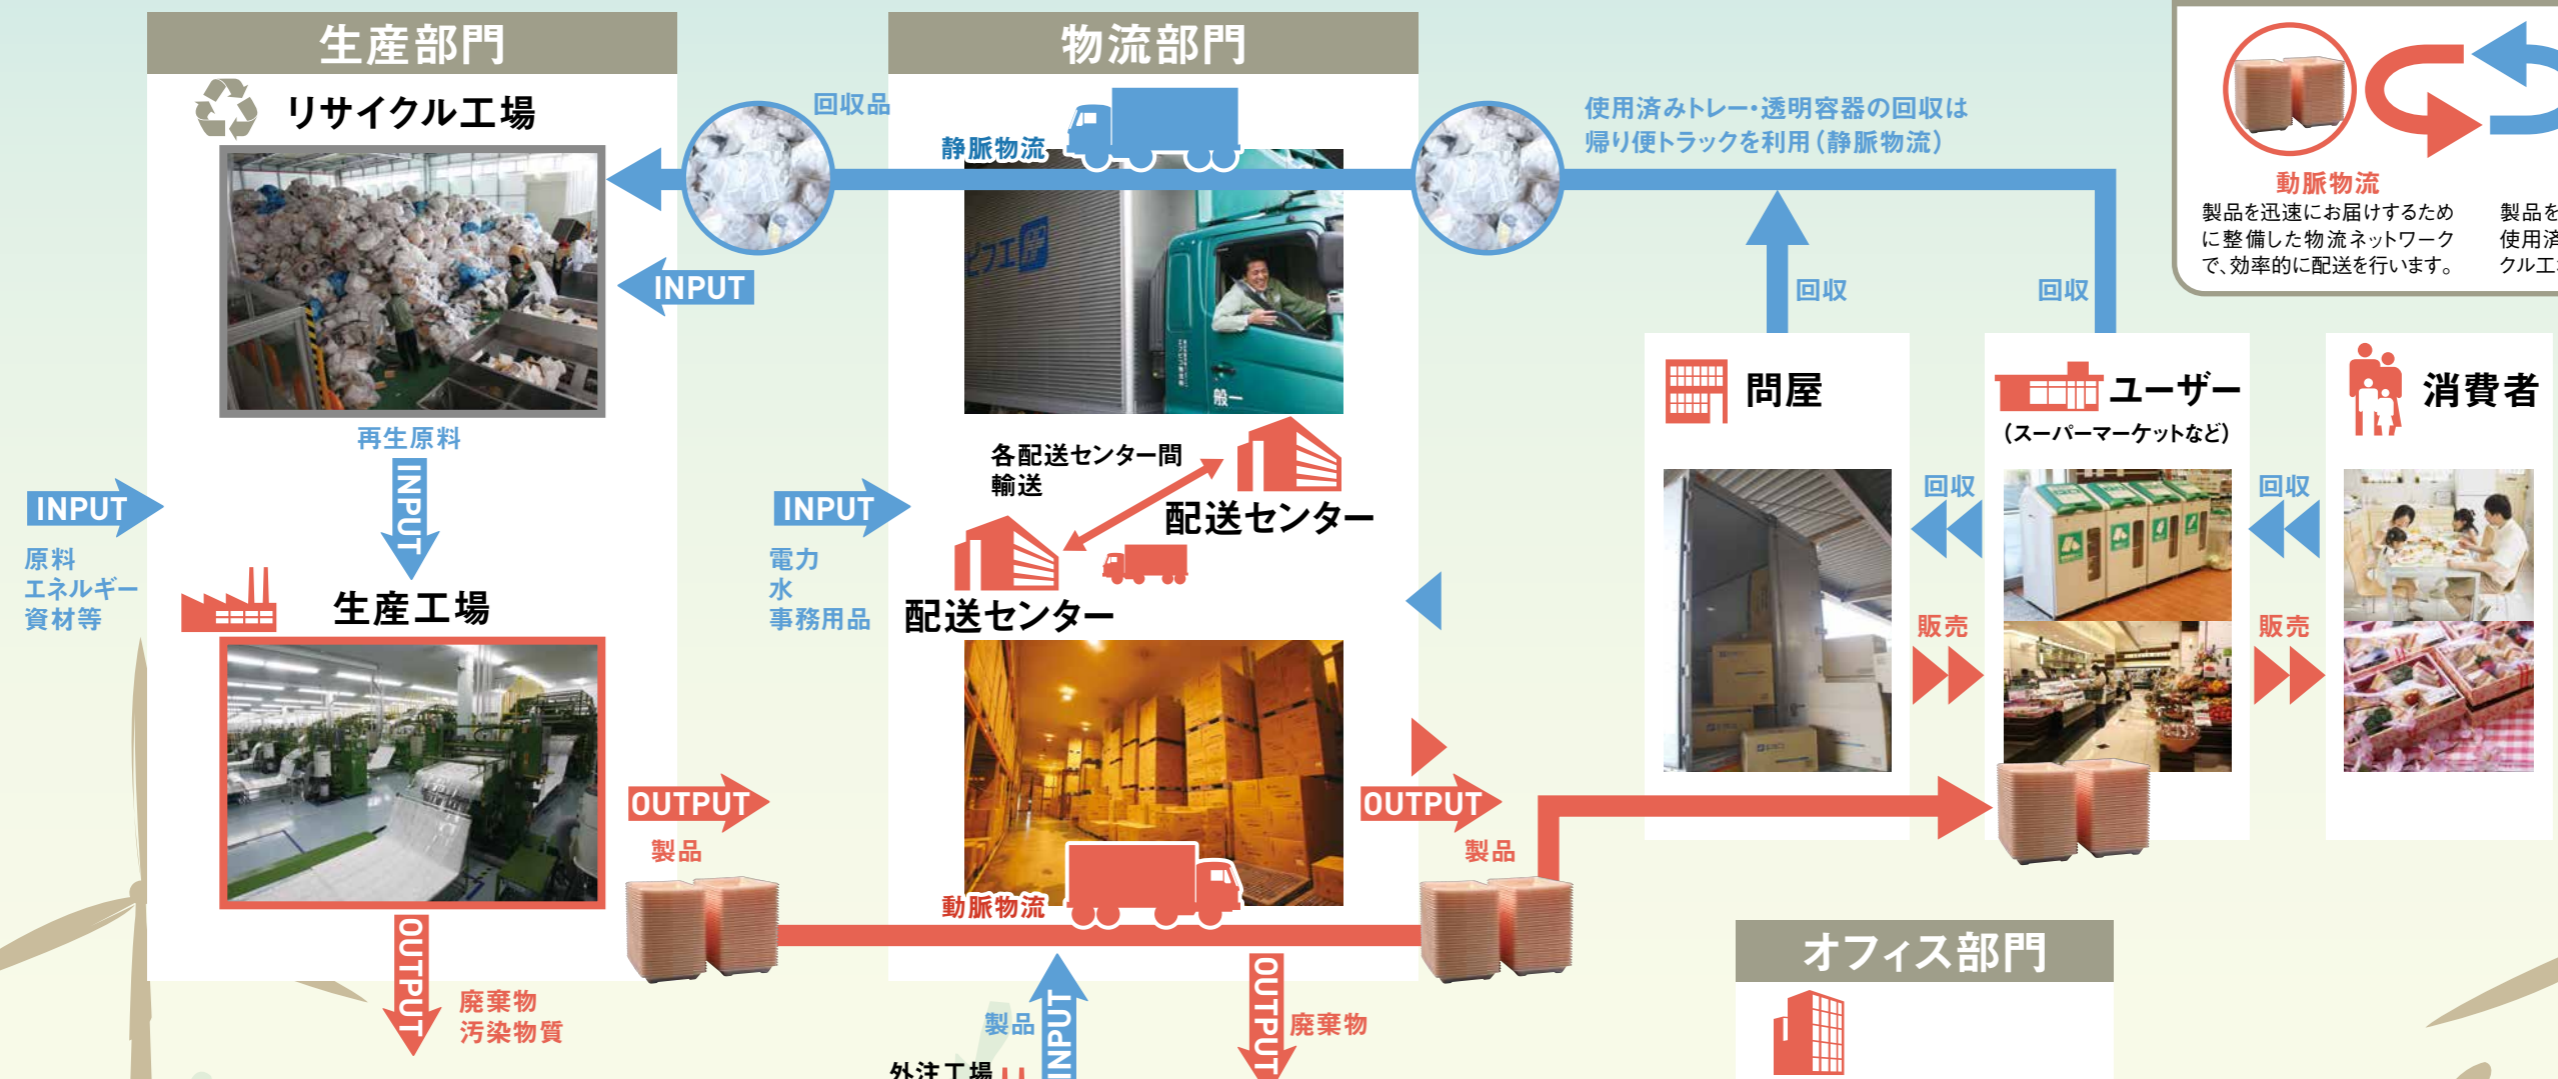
生産部門

リサイクル工場

再生原料

INPUT

INPUT

原料
エネルギー
資材等

生産工場

OUTPUT

製品

OUTPUT

廃棄物
汚染物質

回収品

INPUT

物流部門

静脈物流

各配送センター間
輸送

配送センター

INPUT

電力
水
事務用品

配送センター

動脈物流

製品

INPUT

外注工場

OUTPUT

廃棄物

OUTPUT

製品

使用済みトレー・透明容器の回収は
帰り便トラックを利用（静脈物流）

回収

回収

問屋

ユーザー
（スーパーマーケットなど）

消費者

回収

販売

回収

販売

動脈物流
製品を迅速にお届けするために整備した物流ネットワークで、効率的に配送を行います。

製品を
使用済
クルエ

オフィス部門